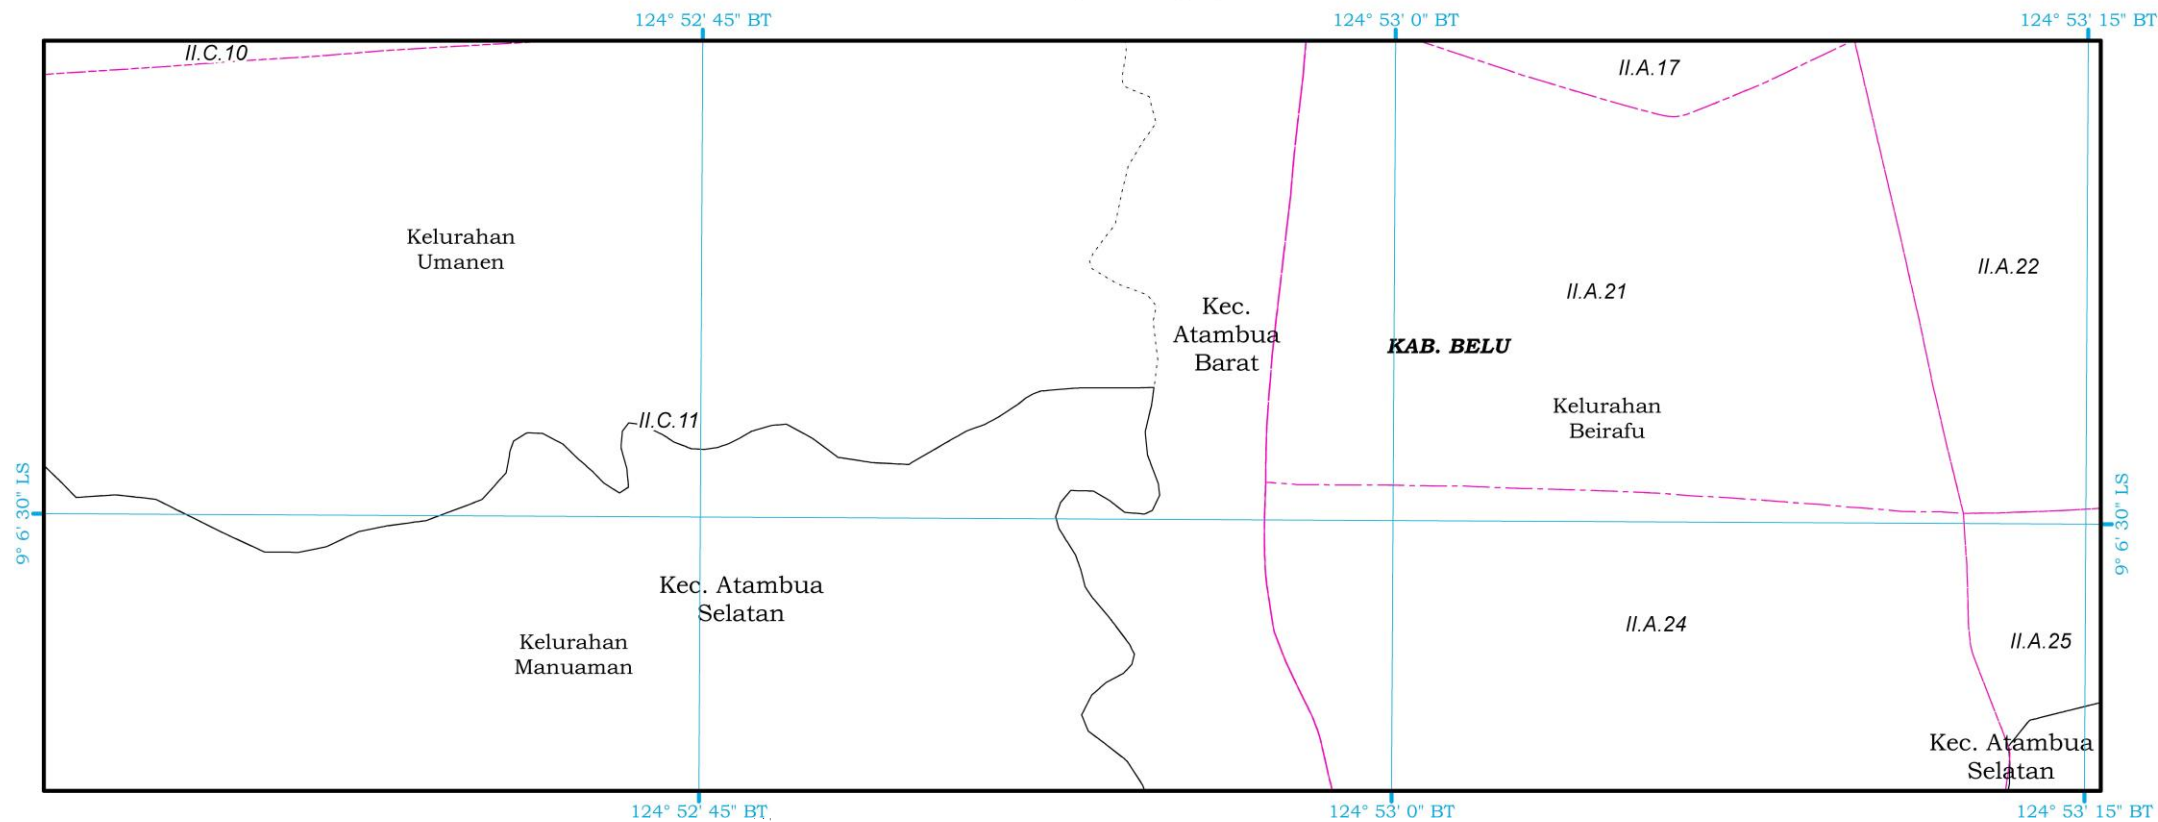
124° 52' 45" BT
124° 53' 0" BT
124° 53' 15" BT

II.C.10

II.A.17

Kelurahan Umanen

II.A.22

II.A.21

Kec. Atambua Barat

KAB. BELU

Kelurahan Beirafu

II.C.11

9° 6' 30" LS

9° 6' 30" LS

Kec. Atambua Selatan

Kelurahan Manuaman

II.A.24

II.A.25

Kec. Atambua Selatan

124° 52' 45" BT
124° 53' 0" BT
124° 53' 15" BT